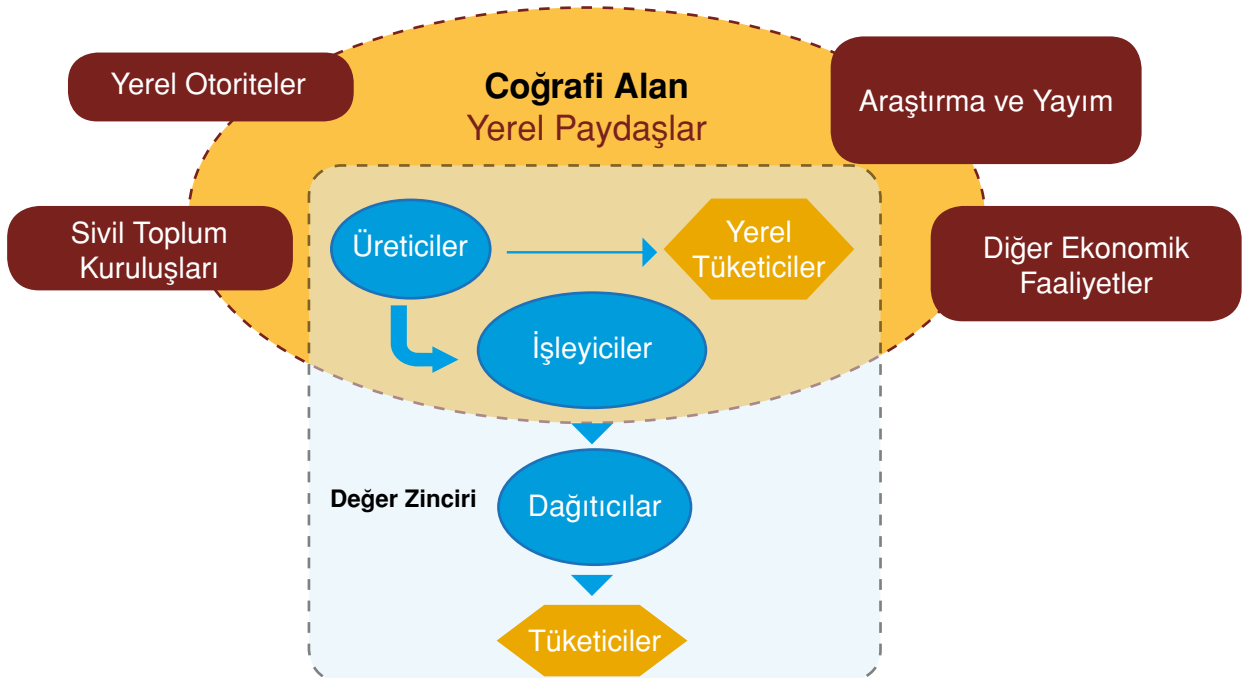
Yerel Otoriteler

Coğrafi Alan
Yerel Paydaşlar

Araştırma ve Yayım

Sivil Toplum Kuruluşları

Üreticiler

Yerel Tüketiciler

Diğer Ekonomik Faaliyetler

İşleyiciler

Değer Zinciri

Dağıtıcılar

Tüketiciler